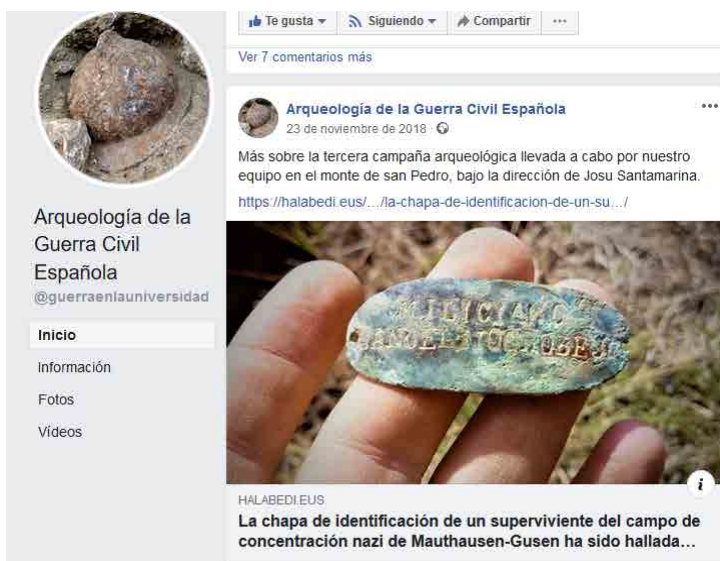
Arqueología de la Guerra Civil Española
@guerraenlauniversidad

Inicio
Información
Fotos
Vídeos

Te gusta
Siguiendo
Compartir
···

Ver 7 comentarios más

Arqueología de la Guerra Civil Española
23 de noviembre de 2018

Más sobre la tercera campaña arqueológica llevada a cabo por nuestro equipo en el monte de san Pedro, bajo la dirección de Josu Santamarina.

https://halabedi.eus/…/la-chapa-de-identificacion-de-un-su…/

MILICIANO
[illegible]

HALABEDI.EUS
La chapa de identificación de un superviviente del campo de concentración nazi de Mauthausen-Gusen ha sido hallada…